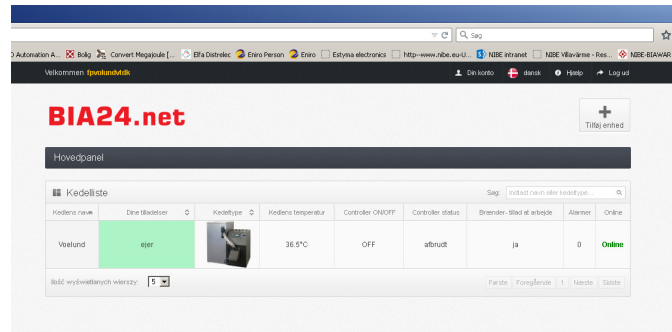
Søg

Automation A... Bolig Convert Megajoule [... Elfa Distrelec Eniro Person Eniro Estyma electronics http--www.nibe.eu-U... NIBE intranet NIBE Villavärme - Res... NIBE-BIAWAR

Velkommen fpvolundvtdk

Din konto dansk Hjælp Log ud

BIA24.net

Tilføj enhed

Hovedpanel

Kedelliste

Søg: Indtast navn eller kedeltype...

| Kedlens navn | Dine tilladelser | Kedeltype | Kedlens temperatur | Controller ON/OFF | Controller status | Brænder- tillad at arbejde | Alarmer | Online |
|---|---|---|---|---|---|---|---|---|
| Vølund | ejer | | 36.5°C | OFF | afbrudt | ja | 0 | Online |

Ilość wyświetlanych wierszy: 5

Første Foregående 1 Næste Sidste